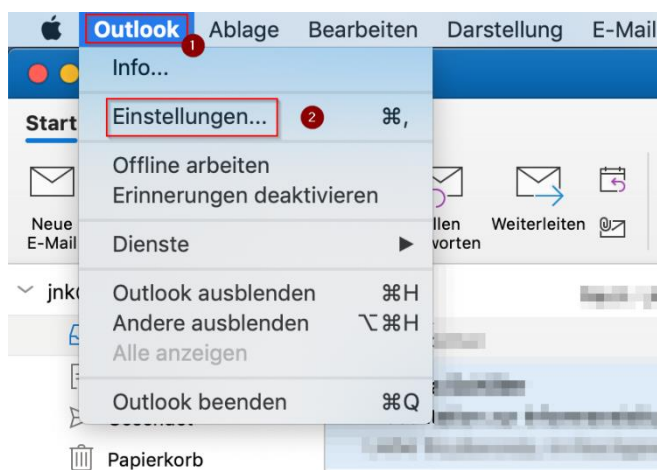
Outlook 1 Ablage Bearbeiten Darstellung E-Mail

Info...

Einstellungen... 2 ⌘,

Offline arbeiten
Erinnerungen deaktivieren

Dienste ▶

Outlook ausblenden ⌘H
Andere ausblenden ⌥⌘H
Alle anzeigen

Outlook beenden ⌘Q

Start

Neue E-Mail

llen vorten

Weiterleiten

jnk

Papierkorb